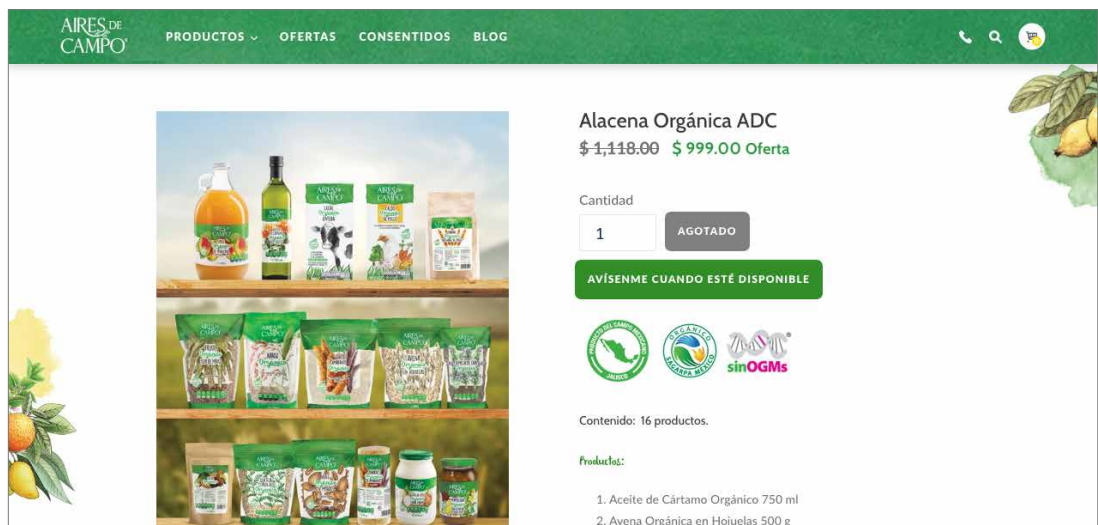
AIRES DE CAMPO

PRODUCTOS OFERTAS CONSENTIDOS BLOG

Alacena Orgánica ADC

~~$ 1,118.00~~ $ 999.00 Oferta

Cantidad

1

AGOTADO

AVÍSENME CUANDO ESTÉ DISPONIBLE

PRODUCTO DEL CAMPO MEXICANO JALISCO

ORGÁNICO SAGARPA MÉXICO

sinOGMs

Contenido: 16 productos.

Productos:

1. Aceite de Cártamo Orgánico 750 ml
2. Avena Orgánica en Hojuelas 500 g